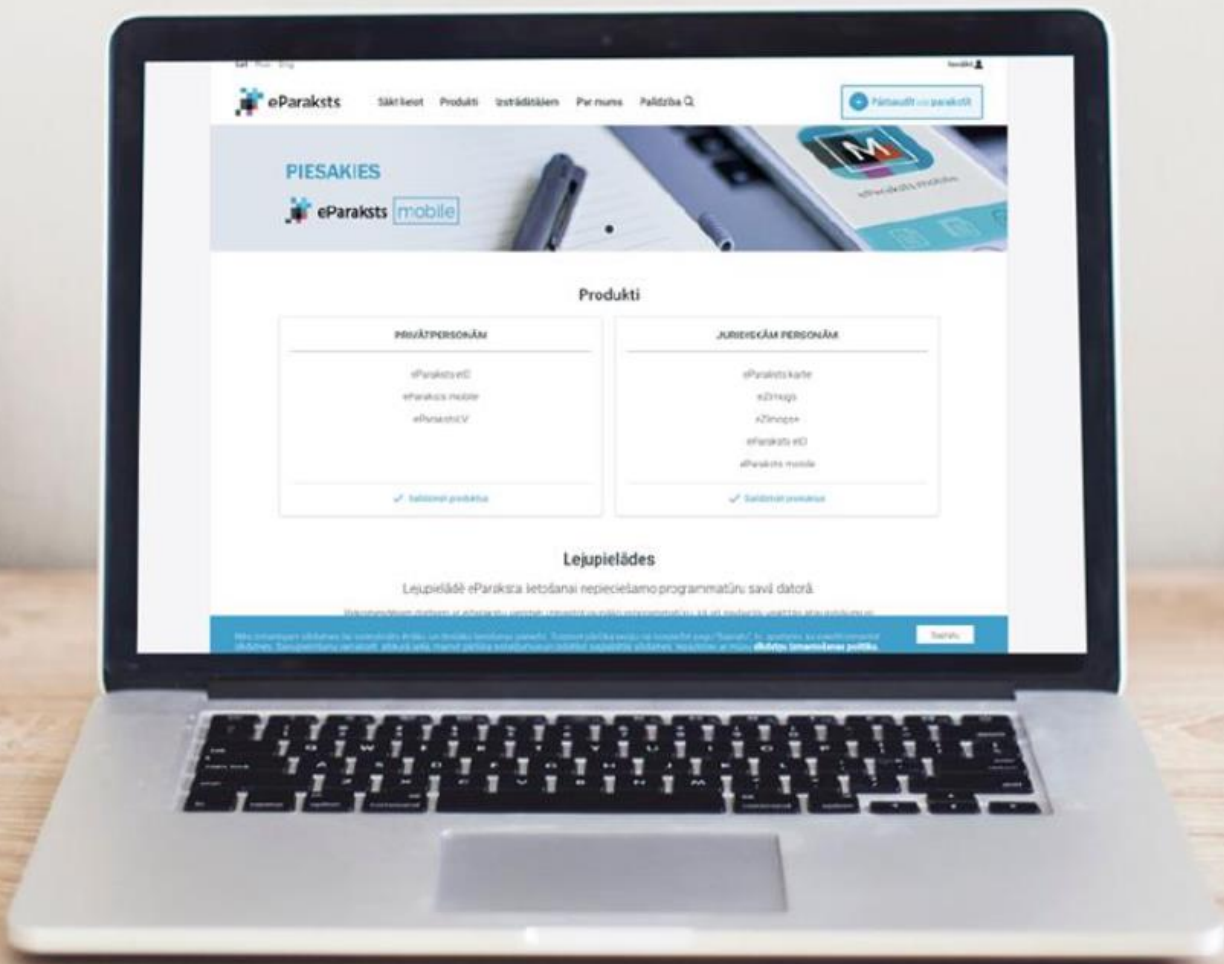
Lat Rus Eng

Ienākt

eParaksts Sākt lietot Produkti Izstrādātājiem Par mums Palīdzība

Pārbaudīt vai parakstīt

PIESAKIES

eParaksts mobile

eParaksts mobile

Produkti

PRIVĀTPERSONĀM

eParaksts eID

eParaksts mobile

eParaksts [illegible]

Salīdzināt produktus

JURIDISKĀM PERSONĀM

eParaksts karte

eZīmogs

eZīmogs+

eParaksts eID

eParaksts mobile

Salīdzināt produktus

Lejupielādes

Lejupielādē eParaksta lietošanai nepieciešamo programmatūru savā datorā

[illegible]

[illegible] sīkdatņu izmantošanas politika.

Saprotu